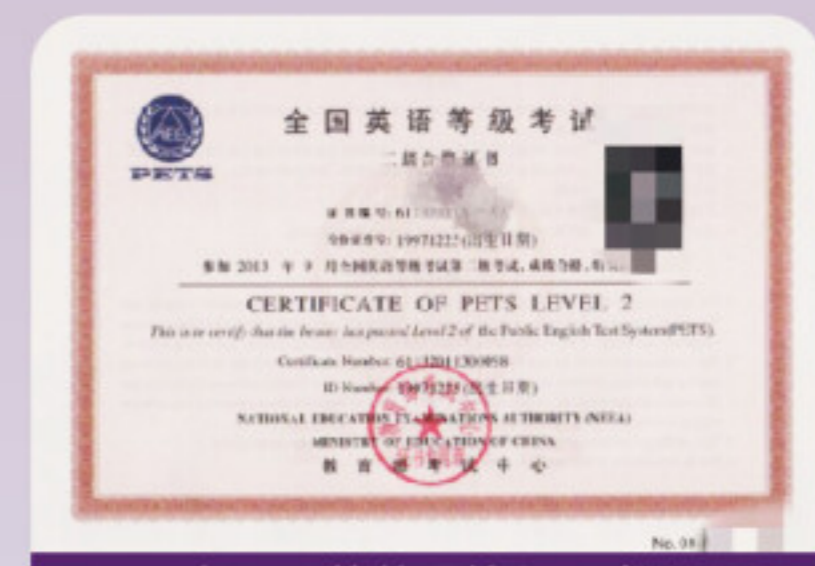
PETS

全国英语等级考试

二级合格证书

证书编号: 61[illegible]

身份证件号: 19971225(出生日期)

参加 2013 年 9 月全国英语等级考试第二级考试, 成绩合格, 特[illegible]

CERTIFICATE OF PETS LEVEL 2

This is to certify that the bearer has passed Level 2 of the Public English Test System(PETS).

Certificate Number: 61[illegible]

ID Number: 19971225(出生日期)

NATIONAL EDUCATION EXAMINATIONS AUTHORITY (NEEA)

MINISTRY OF EDUCATION OF CHINA

教育部考试中心

No. 08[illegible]